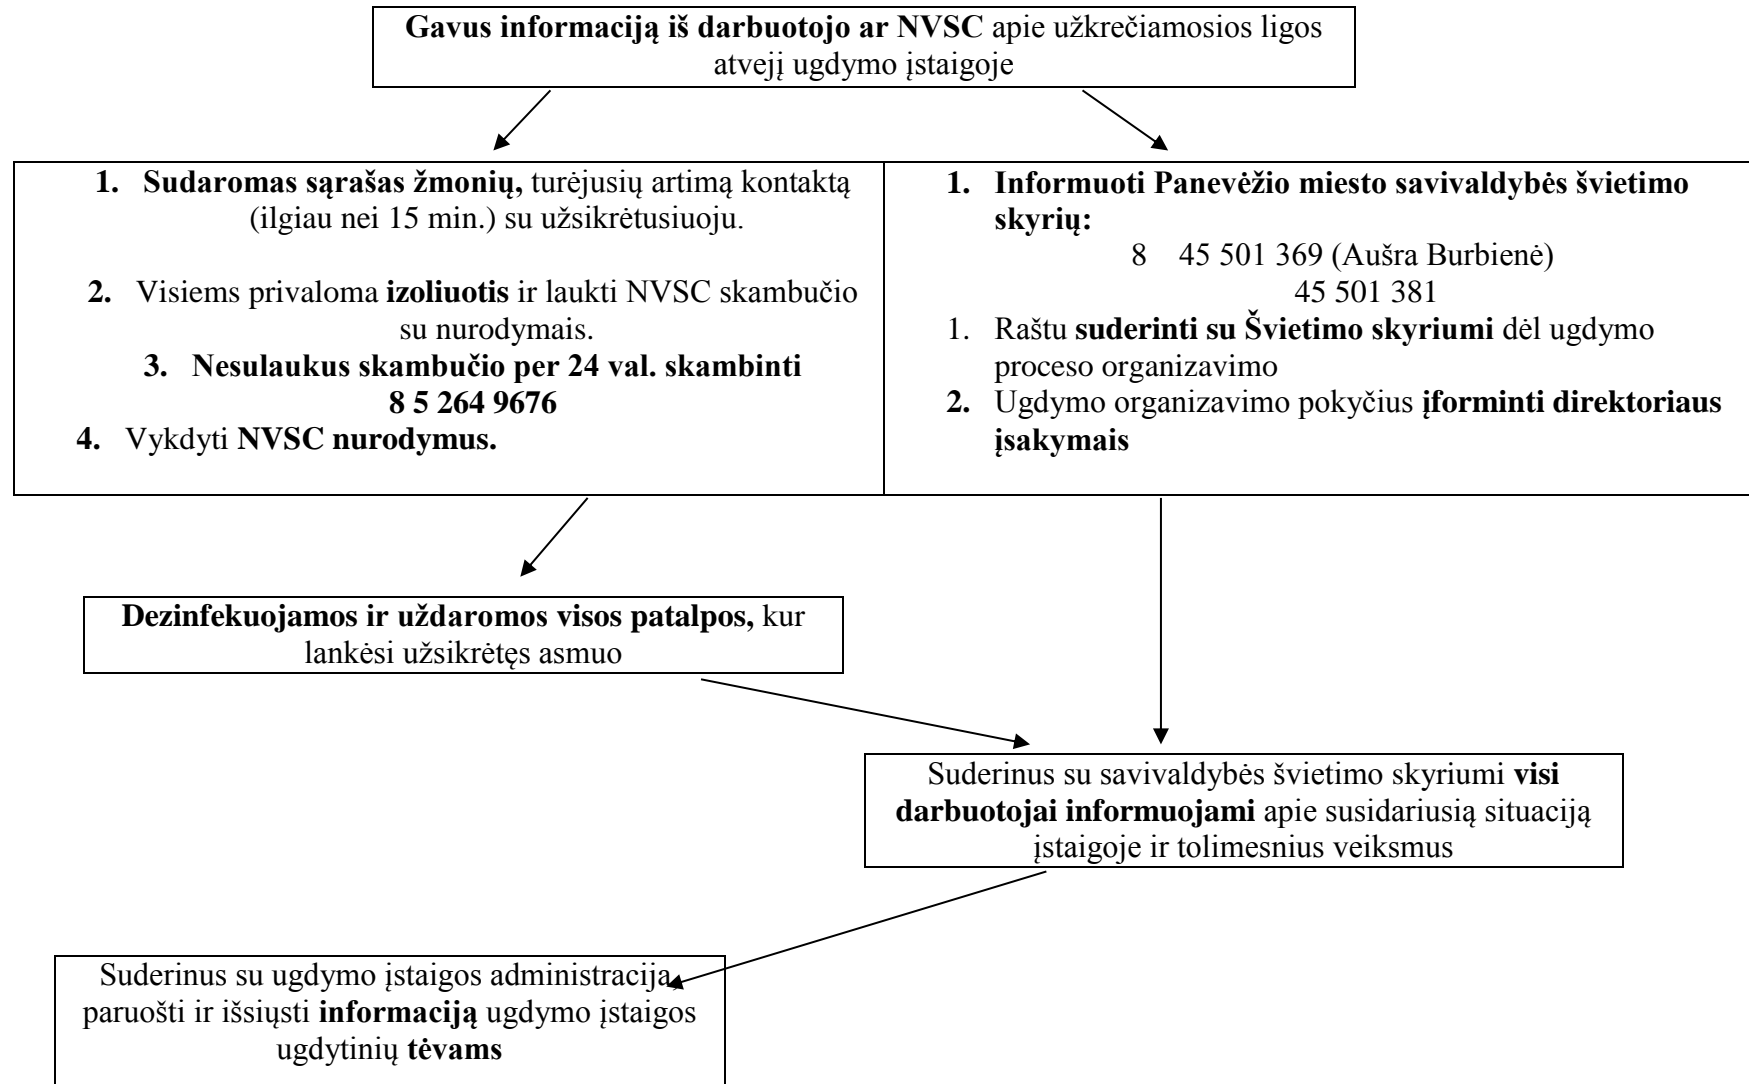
Gavus informaciją iš darbuotojo ar NVSC apie užkrečiamosios ligos atvejį ugdymo įstaigoje

1. Sudaromas sąrašas žmonių, turėjusių artimą kontaktą (ilgiau nei 15 min.) su užsikrėtusiuoju.

2. Visiems privaloma izoliuotis ir laukti NVSC skambučio su nurodymais.
3. Nesulaukus skambučio per 24 val. skambinti 8 5 264 9676
4. Vykdyti NVSC nurodymus.

1. Informuoti Panevėžio miesto savivaldybės švietimo skyrių:
8 45 501 369 (Aušra Burbienė)
45 501 381
1. Raštu suderinti su Švietimo skyriumi dėl ugdymo proceso organizavimo
2. Ugdymo organizavimo pokyčius įforminti direktoriaus įsakymais

Dezinfekuojamos ir uždaromos visos patalpos, kur lankėsi užsikrėtęs asmuo

Suderinus su savivaldybės švietimo skyriumi visi darbuotojai informuojami apie susidariusią situaciją įstaigoje ir tolimesnius veiksmus

Suderinus su ugdymo įstaigos administracija paruošti ir išsiųsti informaciją ugdymo įstaigos ugdytinių tėvams